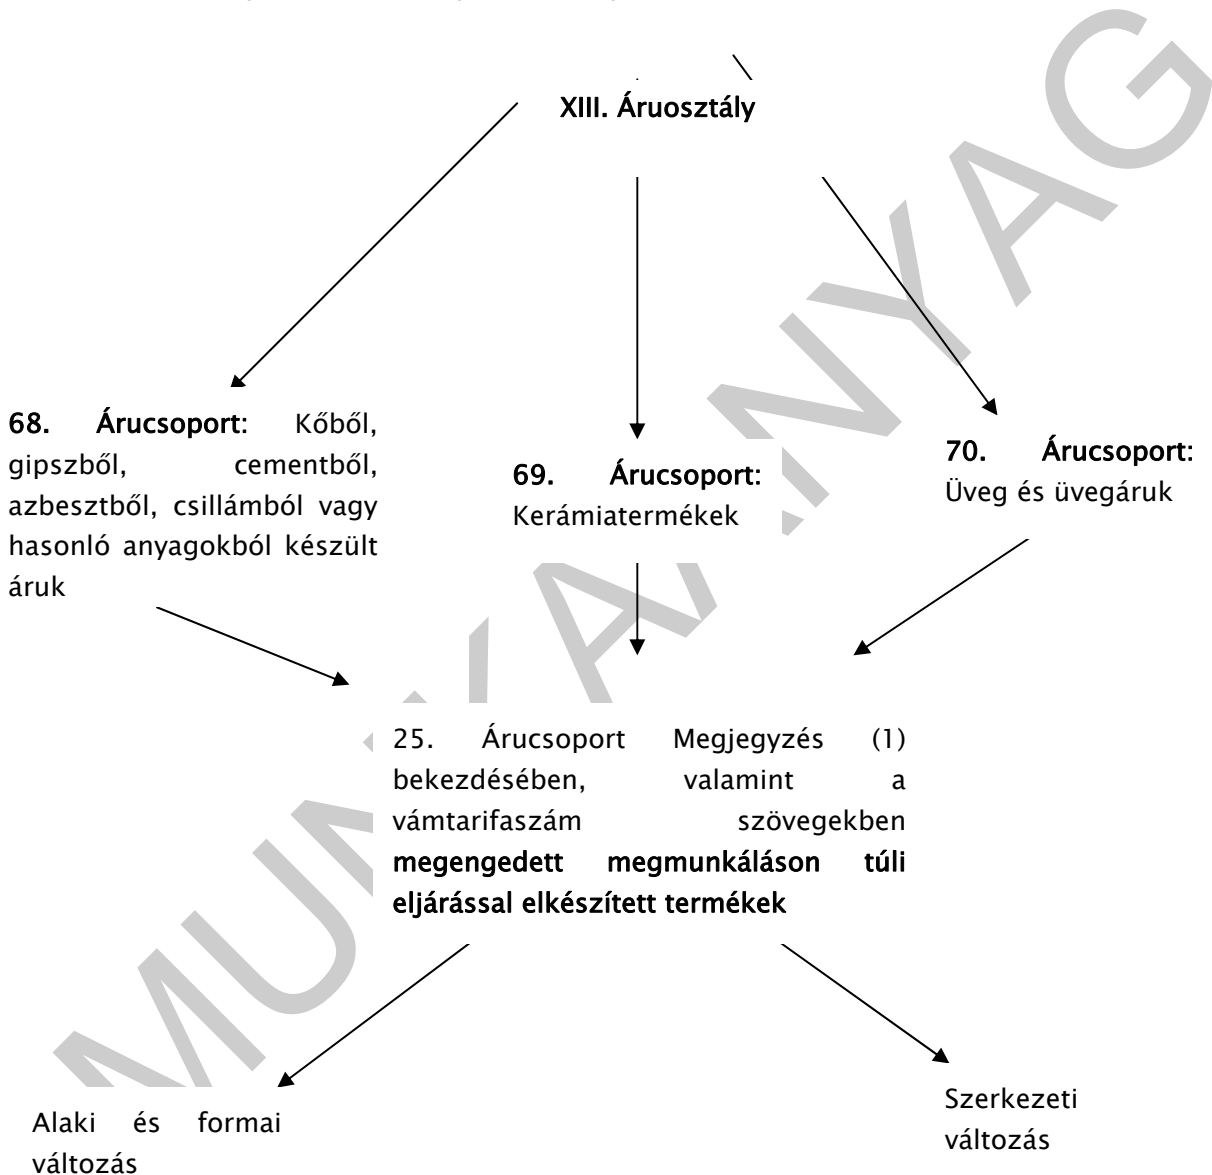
XIII. Áruosztály

68. Árucsoport: Kőből, gipszből, cementből, azbesztből, csillámból vagy hasonló anyagokból készült áruk

69. Árucsoport: Kerámiatermékek

70. Árucsoport: Üveg és üvegáruk

25. Árucsoport Megjegyzés (1) bekezdésében, valamint a vámtarifaszám szövegekben megengedett megmunkáláson túli eljárással elkészített termékek

Alaki és formai változás

Szerkezeti változás

MUNKAANYAG